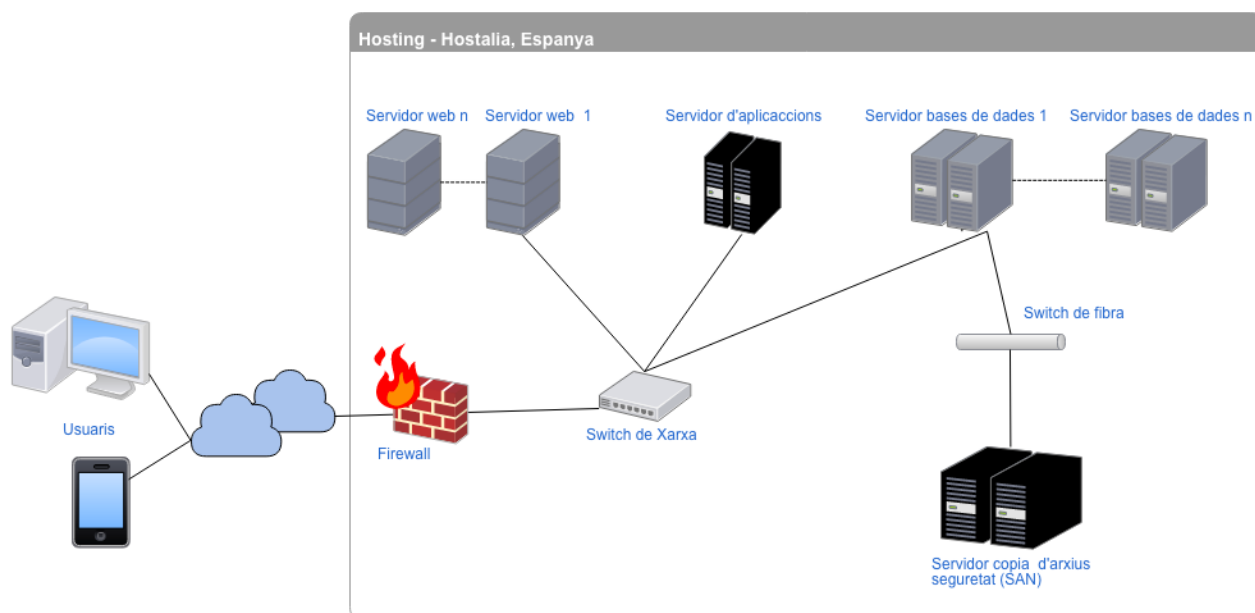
Hosting - Hostalia, Espanya

Servidor web n

Servidor web 1

Servidor d'aplicaccions

Servidor bases de dades 1

Servidor bases de dades n

Switch de fibra

Usuaris

Firewall

Switch de Xarxa

Servidor copia d'arxius seguretat (SAN)